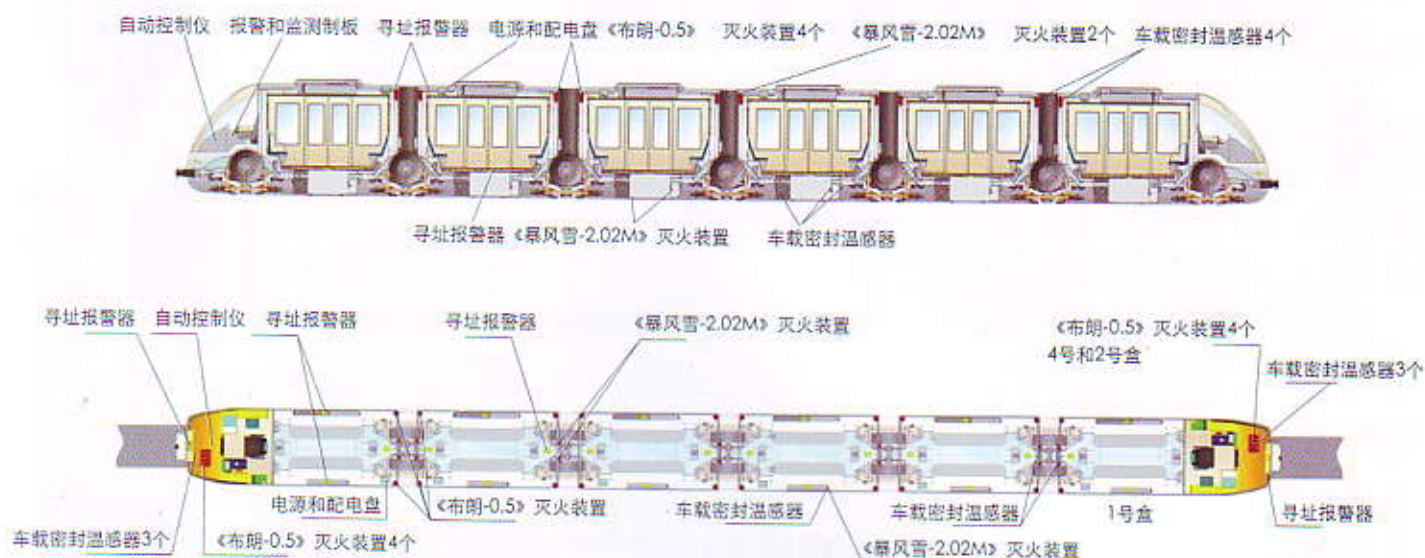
自动控制仪 报警和监测制板 寻址报警器 电源和配电盘 《布朗-0.5》 灭火装置4个 《暴风雪-2.02M》 灭火装置2个 车载密封温感器4个

寻址报警器 《暴风雪-2.02M》 灭火装置 车载密封温感器

寻址报警器 自动控制仪 寻址报警器 寻址报警器 《暴风雪-2.02M》 灭火装置 《布朗-0.5》 灭火装置4个 4号和2号盒 车载密封温感器3个

电源和配电盘 《布朗-0.5》 灭火装置 车载密封温感器 车载密封温感器 1号盒 寻址报警器

车载密封温感器3个 《布朗-0.5》 灭火装置4个 《暴风雪-2.02M》 灭火装置